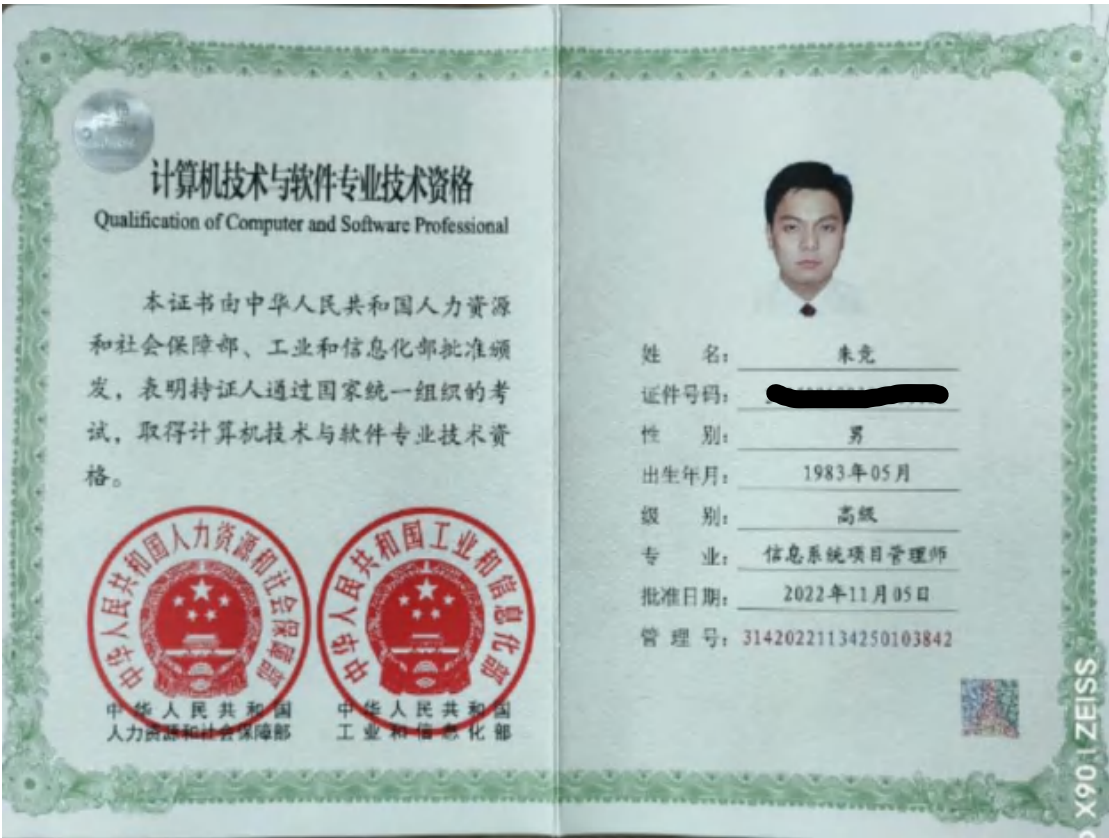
计算机技术与软件专业技术资格
Qualification of Computer and Software Professional

本证书由中华人民共和国人力资源和社会保障部、工业和信息化部批准颁发，表明持证人通过国家统一组织的考试，取得计算机技术与软件专业技术资格。

中华人民共和国人力资源和社会保障部
中华人民共和国工业和信息化部

中华人民共和国
人力资源和社会保障部

中华人民共和国
工业和信息化部

姓　　名：朱克
证件号码：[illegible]
性　　别：男
出生年月：1983年05月
级　　别：高级
专　　业：信息系统项目管理师
批准日期：2022年11月05日
管 理 号：31420221134250103842

X90 | ZEISS